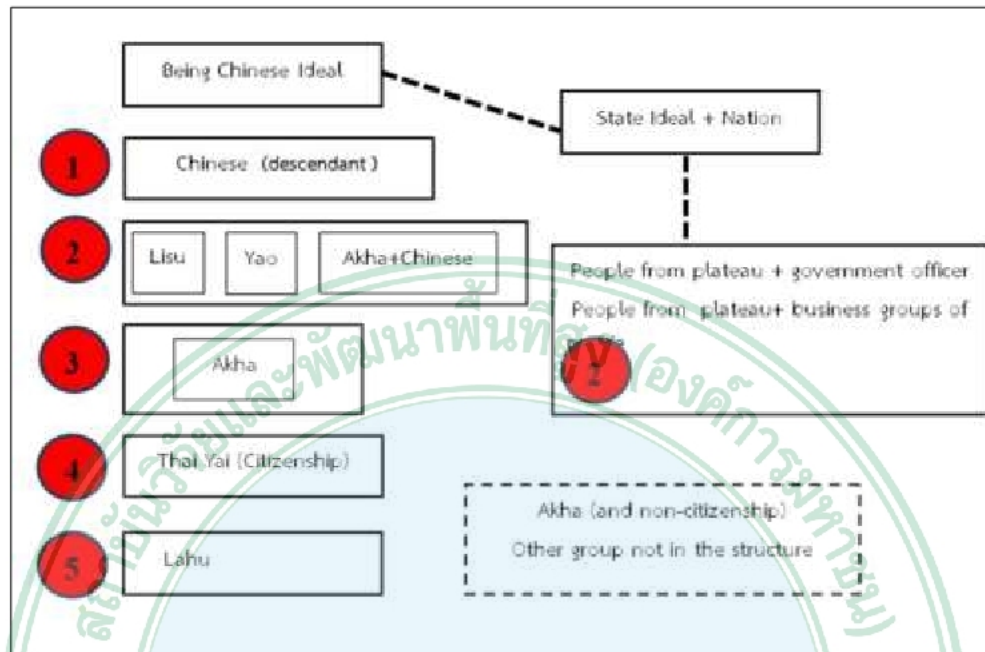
Being Chinese Ideal

State Ideal + Nation

1

Chinese (descendant)

2

Lisu

Yao

Akha+Chinese

People from plateau + government officer

People from plateau+ business groups of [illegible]

3

Akha

?

4

Thai Yai (Citizenship)

5

Lahu

Akha (and non-citizenship)

Other group not in the structure

สถาบันวิจัยและพัฒนาพื้นที่สูง (องค์การมหาชน)